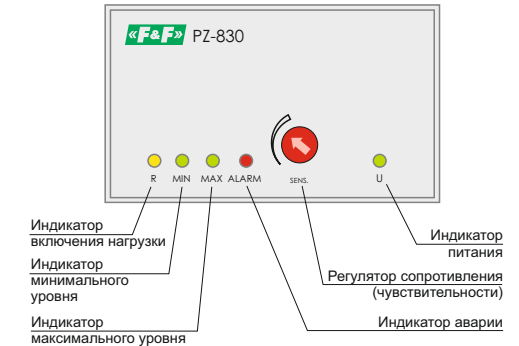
«F&F» PZ-830

R MIN MAX ALARM SENS. U

Индикатор включения нагрузки

Индикатор минимального уровня

Индикатор максимального уровня

Индикатор питания

Регулятор сопротивления (чувствительности)

Индикатор аварии